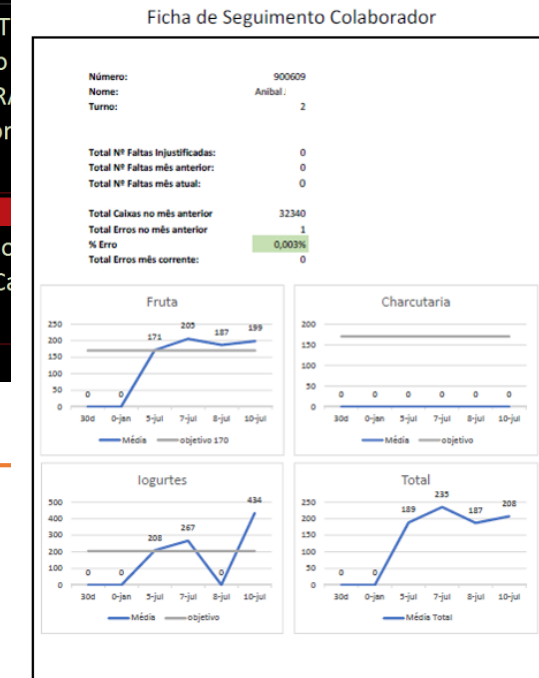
Ficha de Seguimento Colaborador

| | |
|---|---|
| Número: | 900609 |
| Nome: | Anibal. |
| Turno: | 2 |

| | |
|---|---|
| Total Nº Faltas Injustificadas: | 0 |
| Total Nº Faltas mês anterior: | 0 |
| Total Nº Faltas mês atual: | 0 |

| | |
|---|---|
| Total Caixas no mês anterior | 32340 |
| Total Erros no mês anterior | 1 |
| % Erro | 0,003% |
| Total Erros mês corrente: | 0 |

Fruta
250 200 150 100 50 0
0 0 171 205 187 199
30d 0-jan 5-jul 7-jul 8-jul 10-jul
Média objetivo 170

Charcutaria
200 150 100 50 0
0 0 0 0 0 0
30d 0-jan 5-jul 7-jul 8-jul 10-jul
Média objetivo

Iogurtes
500 400 300 200 100 0
0 0 208 267 0 434
30d 0-jan 5-jul 7-jul 8-jul 10-jul
Média objetivo

Total
250 200 150 100 50 0
0 0 189 235 187 208
30d 0-jan 5-jul 7-jul 8-jul 10-jul
Média Total